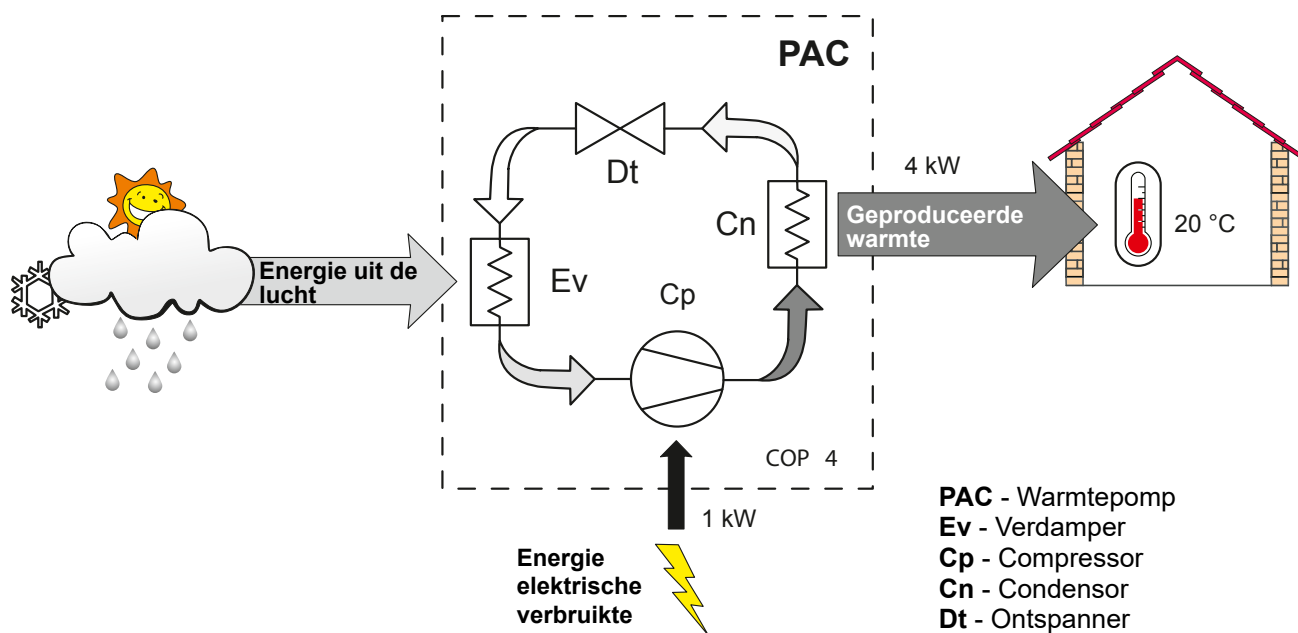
PAC

Dt

Cn

Ev

Cp

Energie uit de lucht

Geproduceerde warmte

4 kW

20 °C

COP 4

1 kW

Energie elektrische verbruikte

**PAC** - Warmtepomp
**Ev** - Verdamper
**Cp** - Compressor
**Cn** - Condensor
**Dt** - Ontspanner